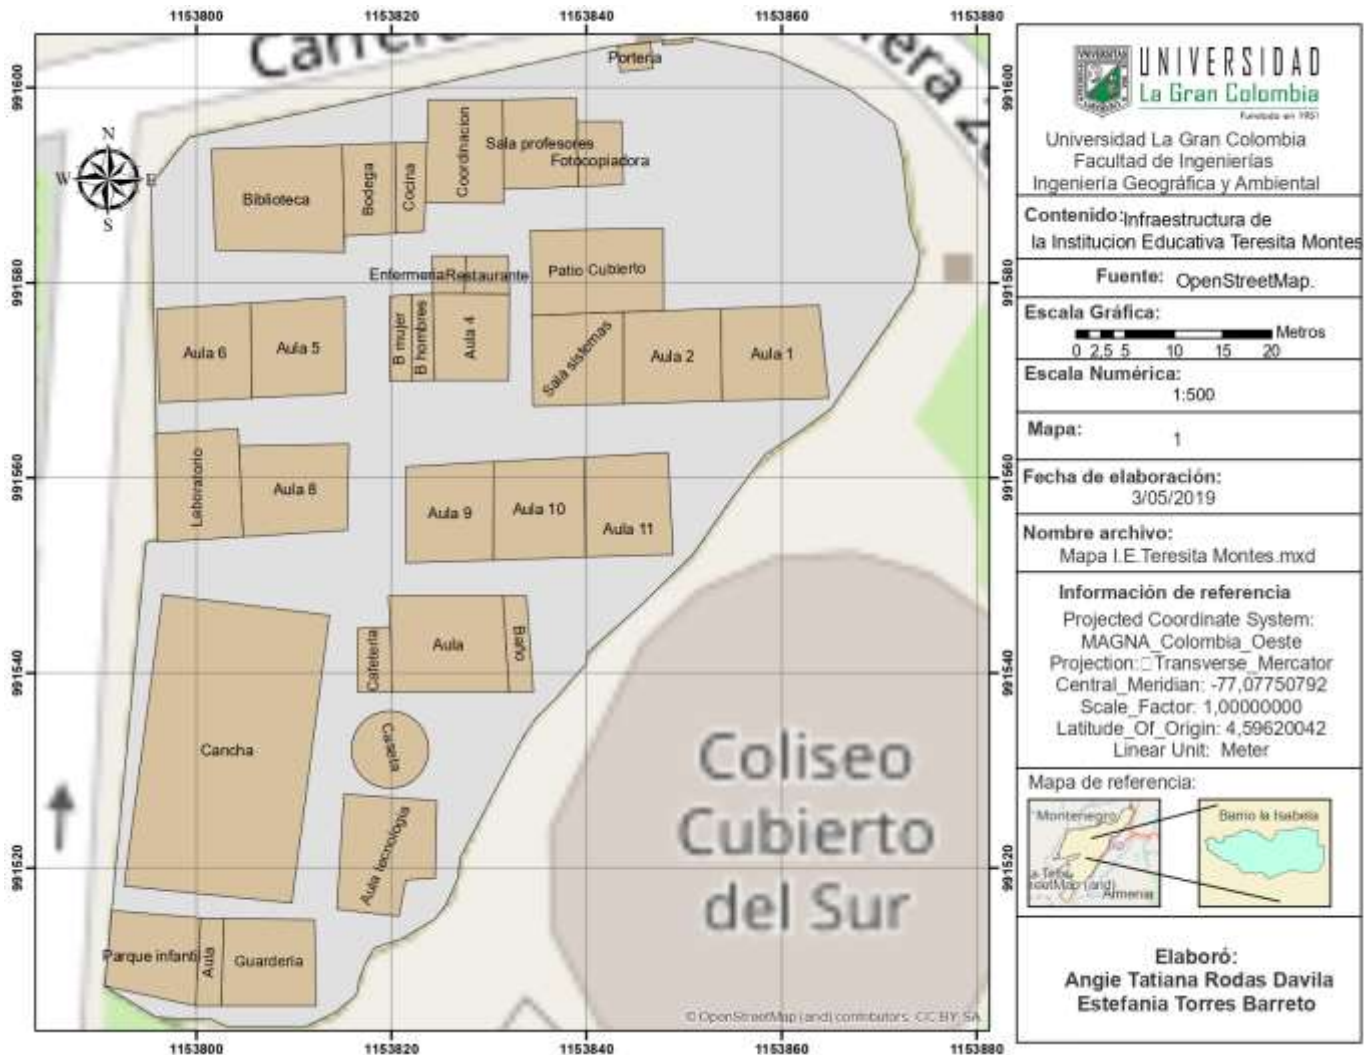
1153800 1153820 1153840 1153860 1153880

991600 991580 991560 991540 991520

Carre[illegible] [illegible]era 2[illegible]

Porteria

N
W E
S

Biblioteca
Bodega
Cocina
Coordinacion
Sala profesores
Fotocopiadora
Enfermeria
Restaurante
Patio Cubierto
Aula 6
Aula 5
B mujer
B hombres
Aula 4
Sala sistemas
Aula 2
Aula 1
Laboratorio
Aula 8
Aula 9
Aula 10
Aula 11
Cafeteria
Aula
Baño
Cancha
Caseta
Aula tecnologia
Parque infantil
Aula
Guarderia

Coliseo Cubierto del Sur

© OpenStreetMap (and) contributors, CC-BY-SA

UNIVERSIDAD
La Gran Colombia
Fundada en 1951

Universidad La Gran Colombia
Facultad de Ingenierías
Ingeniería Geográfica y Ambiental

Contenido: Infraestructura de la Institucion Educativa Teresita Montes

Fuente: OpenStreetMap.

Escala Gráfica:
0 2,5 5 10 15 20 Metros

Escala Numérica:
1:500

Mapa:
1

Fecha de elaboración:
3/05/2019

Nombre archivo:
Mapa I.E.Teresita Montes.mxd

Información de referencia
Projected Coordinate System: MAGNA_Colombia_Oeste
Projection: Transverse_Mercator
Central_Meridian: -77,07750792
Scale_Factor: 1,00000000
Latitude_Of_Origin: 4,59620042
Linear Unit: Meter

Mapa de referencia:
Montenegro
La Tebaida
Armenia
Barrio la Isabela

Elaboró:
Angie Tatiana Rodas Davila
Estefania Torres Barreto